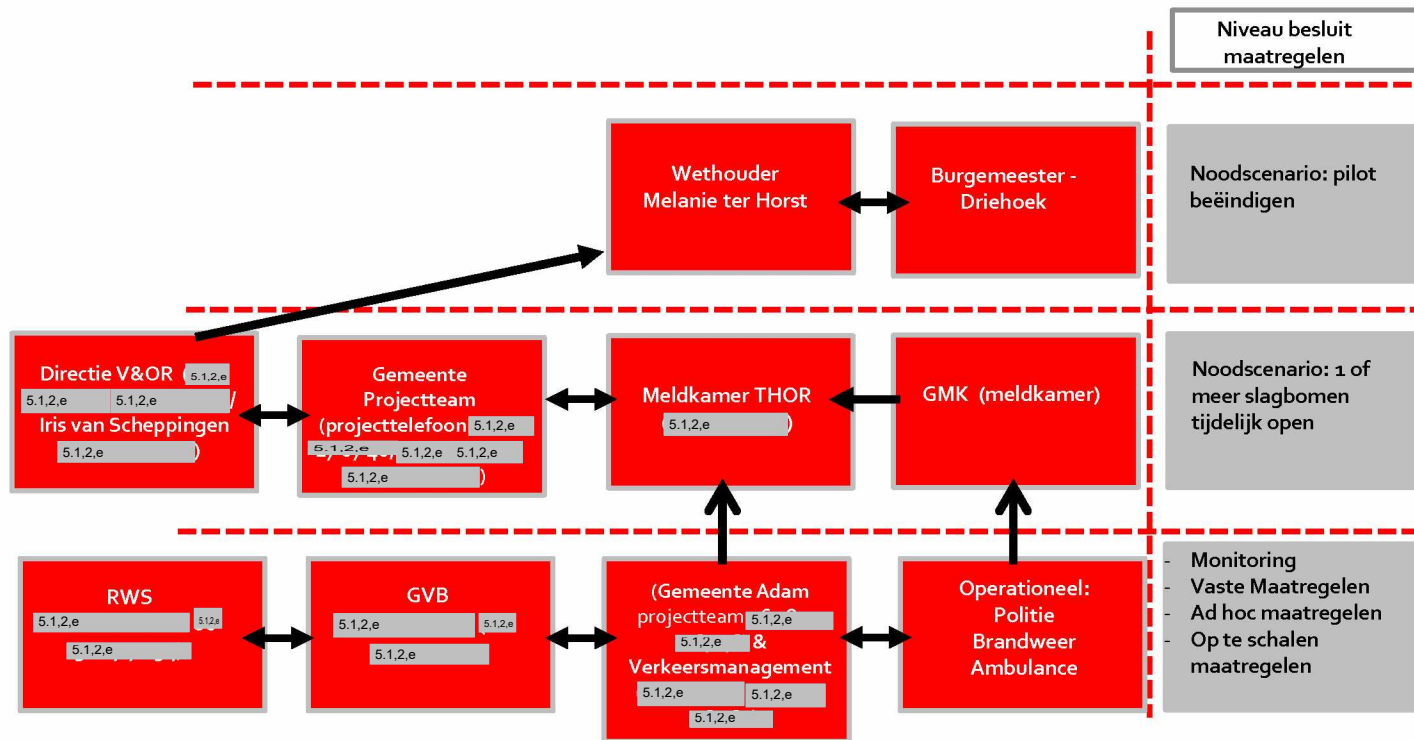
Niveau besluit maatregelen

Wethouder Melanie ter Horst

Burgemeester - Driehoek

Noodscenario: pilot beëindigen

Directie V&OR (5.1,2,e 5.1,2,e 5.1,2,e / Iris van Scheppingen 5.1,2,e)

Gemeente Projectteam (projecttelefoon 5.1,2,e 5.1,2,e 5.1,2,e 5.1,2,e 5.1,2,e)

Meldkamer THOR (5.1,2,e)

GMK (meldkamer)

Noodscenario: 1 of meer slagbomen tijdelijk open

RWS 5.1,2,e 5.1,2,e 5.1,2,e

GVB 5.1,2,e 5.1,2,e 5.1,2,e

(Gemeente Adam projectteam 5.1,2,e 5.1,2,e & Verkeersmanagement 5.1,2,e 5.1,2,e 5.1,2,e

Operationeel: Politie Brandweer Ambulance

- Monitoring
- Vaste Maatregelen
- Ad hoc maatregelen
- Op te schalen maatregelen